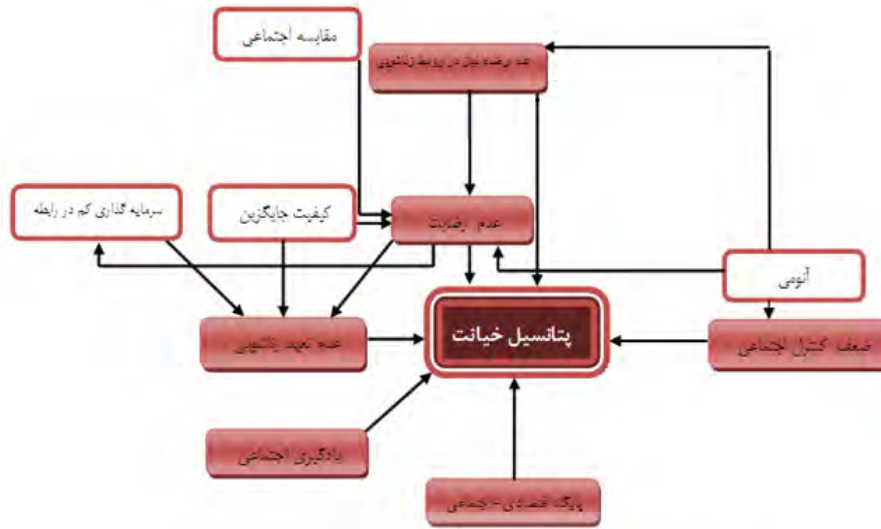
مقایسه اجتماعی

عدم برآورده شدن انتظارات در روابط زناشویی

سرمایه گذاری کم در رابطه

کیفیت جایگزین

عدم رضایت

آنومی

عدم تعهد زناشویی

پتانسیل خیانت

ضعف کنترل اجتماعی

یادگیری اجتماعی

پایگاه اقتصادی - اجتماعی